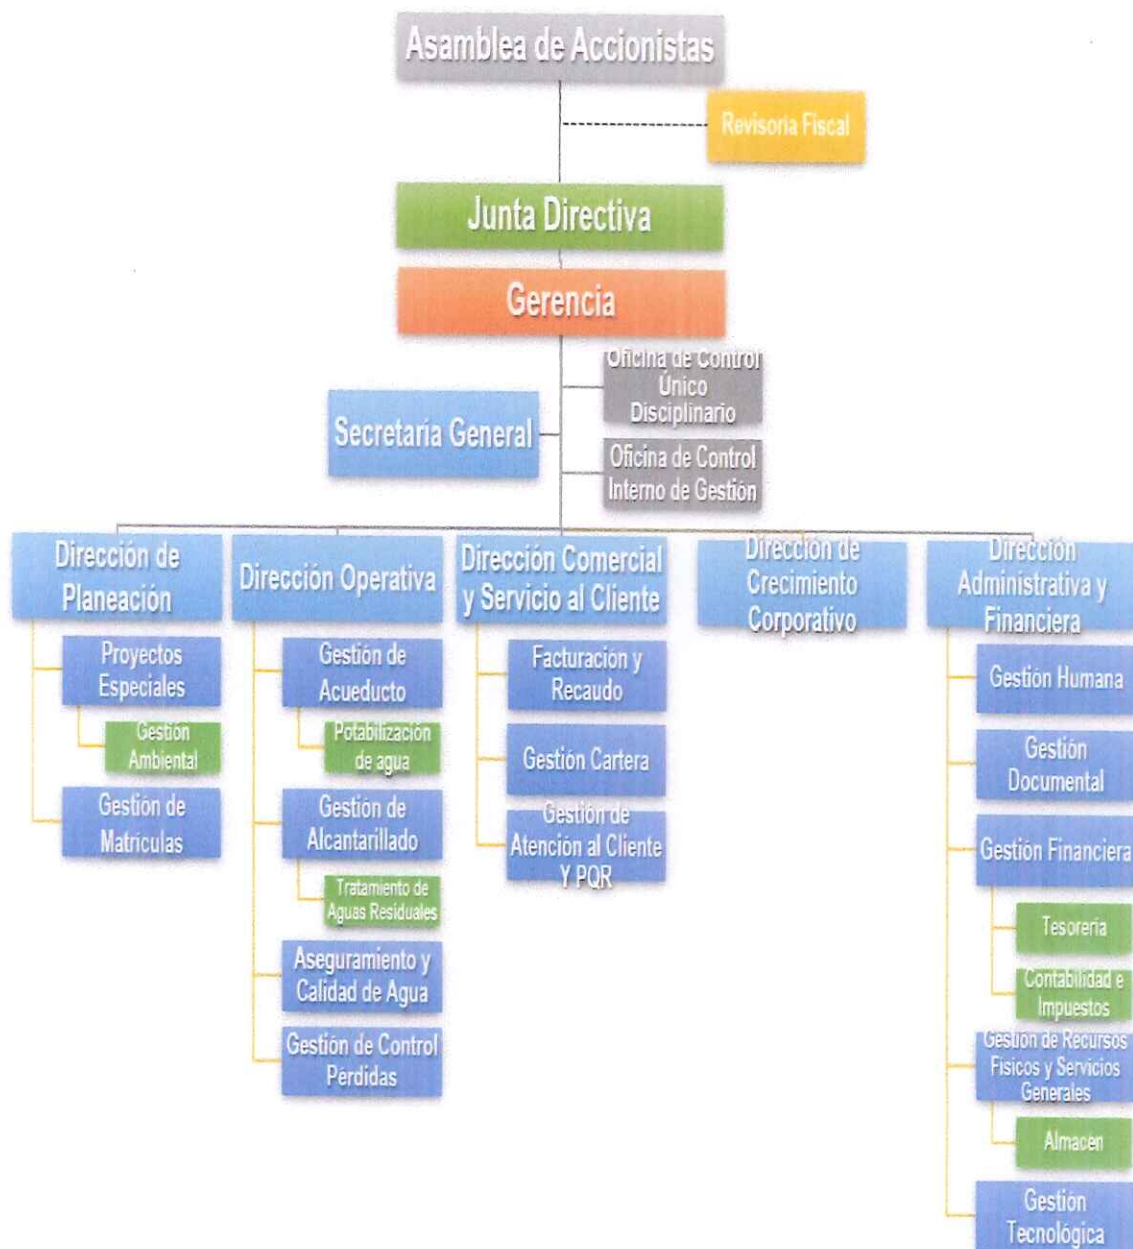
Asamblea de Accionistas

Revisoria Fiscal

Junta Directiva

Gerencia

Oficina de Control Único Disciplinario

Secretaria General

Oficina de Control Interno de Gestión

Dirección de Planeación

Proyectos Especiales

Gestión Ambiental

Gestión de Matriculas

Dirección Operativa

Gestión de Acueducto

Potabilización de agua

Gestión de Alcantarillado

Tratamiento de Aguas Residuales

Aseguramiento y Calidad de Agua

Gestión de Control Pérdidas

Dirección Comercial y Servicio al Cliente

Facturación y Recaudo

Gestión Cartera

Gestión de Atención al Cliente Y PQR

Dirección de Crecimiento Corporativo

Dirección Administrativa y Financiera

Gestión Humana

Gestión Documental

Gestión Financiera

Tesorería

Contabilidad e Impuestos

Gestión de Recursos Físicos y Servicios Generales

Almacen

Gestion Tecnológica